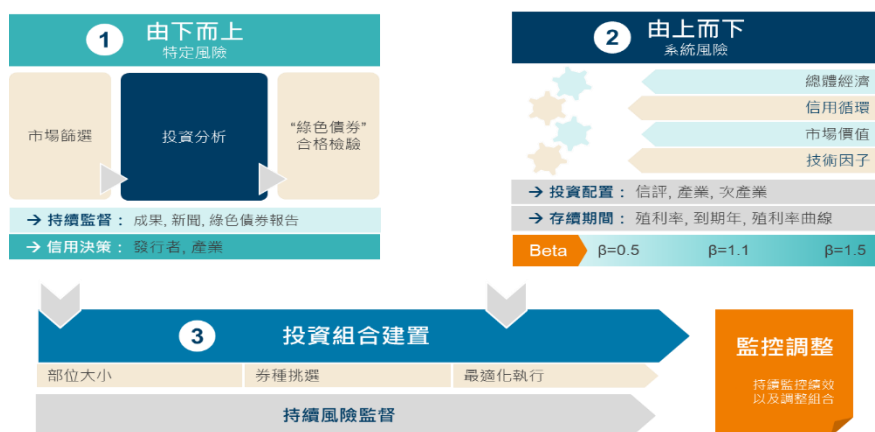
1 由下而上
特定風險

市場篩選

投資分析

"綠色債券"合格檢驗

→ 持續監督： 成果, 新聞, 綠色債券報告

→ 信用決策： 發行者, 產業

2 由上而下
系統風險

總體經濟

信用循環

市場價值

技術因子

→ 投資配置： 信評, 產業, 次產業

→ 存續期間： 殖利率, 到期年, 殖利率曲線

Beta β=0.5 β=1.1 β=1.5

3 投資組合建置

部位大小

券種挑選

最適化執行

持續風險監督

監控調整

持續監控績效以及調整組合